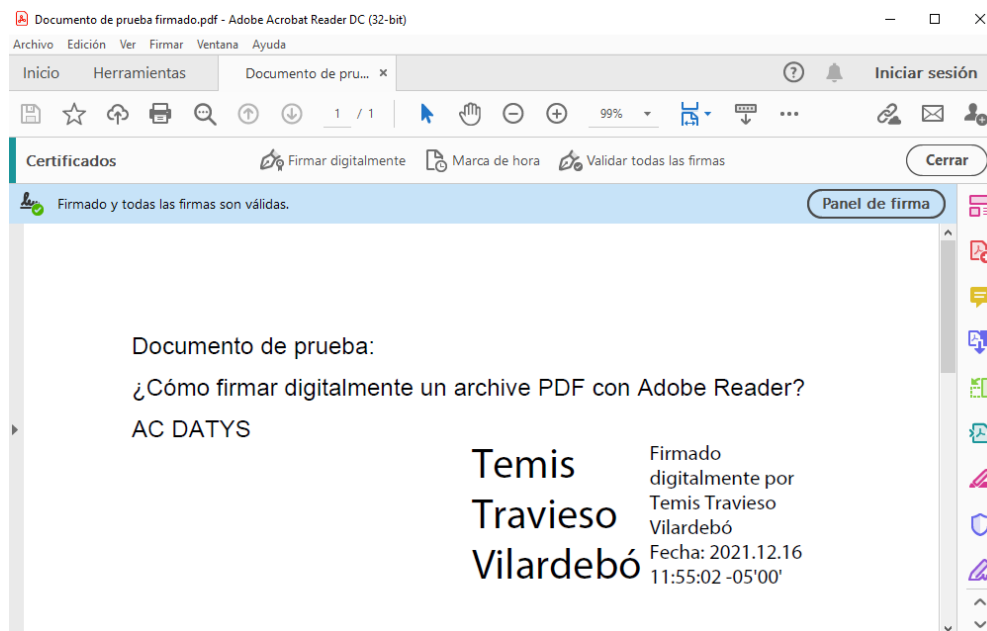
Documento de prueba firmado.pdf - Adobe Acrobat Reader DC (32-bit)

Archivo Edición Ver Firmar Ventana Ayuda

Inicio Herramientas Documento de pru... ×

Iniciar sesión

1 / 1

99%

Certificados Firmar digitalmente Marca de hora Validar todas las firmas Cerrar

Firmado y todas las firmas son válidas. Panel de firma

Documento de prueba:

¿Cómo firmar digitalmente un archive PDF con Adobe Reader?

AC DATYS

Temis Travieso Vilardebó

Firmado digitalmente por Temis Travieso Vilardebó
Fecha: 2021.12.16 11:55:02 -05'00'